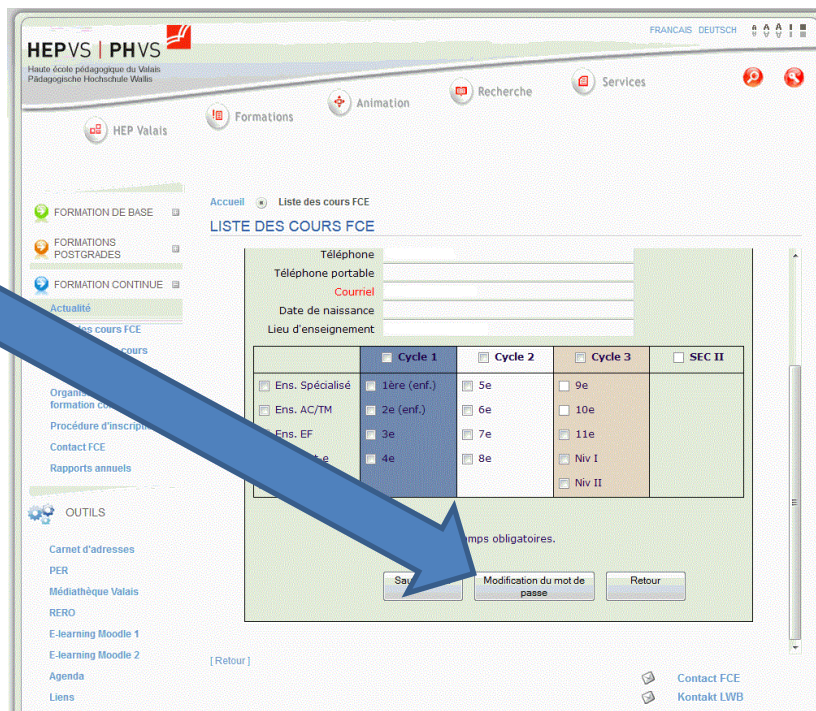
HEPVS | PHVS
Haute école pédagogique du Valais
Pädagogische Hochschule Wallis

FRANCAIS DEUTSCH

HEP Valais
Formations
Animation
Recherche
Services

FORMATION DE BASE
FORMATIONS POSTGRADES
FORMATION CONTINUE
Actualité
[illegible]ies cours FCE
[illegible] cours
Organi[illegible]
formation co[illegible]
Procédure d'inscrip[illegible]
Contact FCE
Rapports annuels

OUTILS
Carnet d'adresses
PER
Médiathèque Valais
RERO
E-learning Moodle 1
E-learning Moodle 2
Agenda
Liens

Accueil Liste des cours FCE

LISTE DES COURS FCE

Téléphone
Téléphone portable
Courriel
Date de naissance
Lieu d'enseignement

| | Cycle 1 | Cycle 2 | Cycle 3 | SEC II |
|---|---|---|---|---|
| Ens. Spécialisé | 1ère (enf.) | 5e | 9e | |
| Ens. AC/TM | 2e (enf.) | 6e | 10e | |
| Ens. EF | 3e | 7e | 11e | |
| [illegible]e | 4e | 8e | Niv I | |
| | | | Niv II | |

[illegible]amps obligatoires.

Sau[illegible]
Modification du mot de passe
Retour

[ Retour ]

Contact FCE
Kontakt LWB